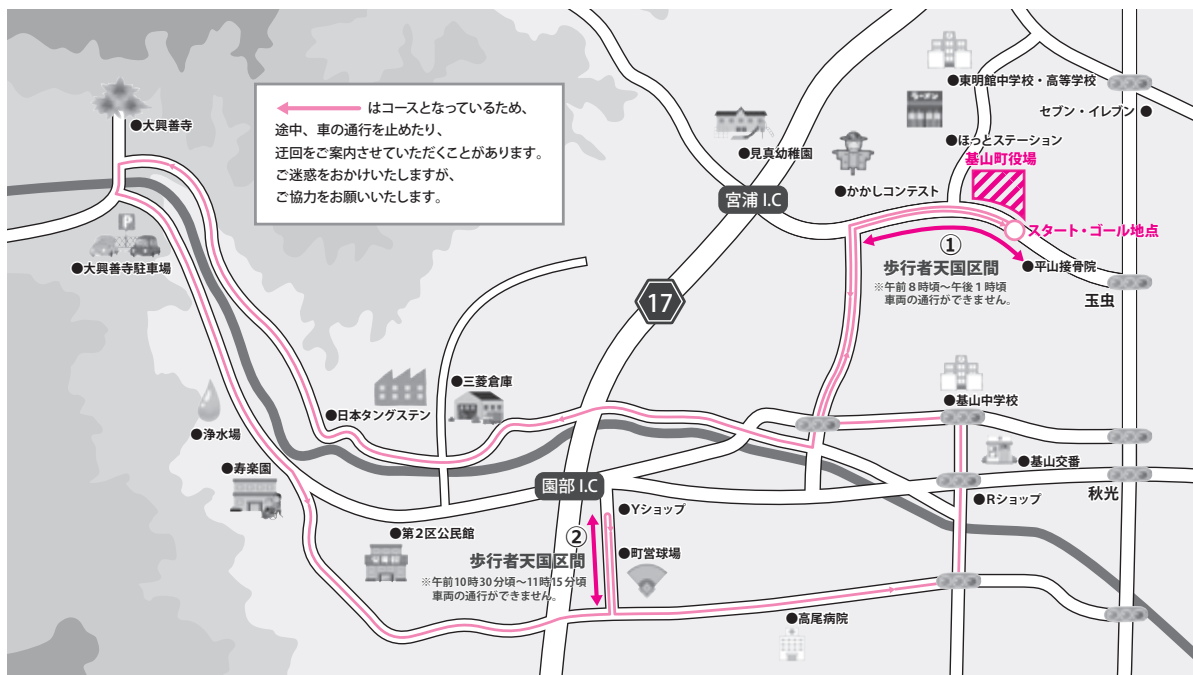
はコースとなっているため、途中、車の通行を止めたり、迂回をご案内させていただくことがあります。ご迷惑をおかけいたしますが、ご協力をお願いいたします。

●大興善寺

P

●大興善寺駐車場

●見真幼稚園

宮浦 I.C

●かかしコンテスト

●東明館中学校・高等学校

セブン・イレブン ●

●ほっとステーション

基山町役場

スタート・ゴール地点

①

歩行者天国区間

※午前８時頃～午後１時頃 車両の通行ができません。

●平山接骨院

玉虫

17

●三菱倉庫

●日本タングステン

●浄水場

●寿楽園

●基山中学校

●基山交番

●Rショップ

秋光

園部 I.C

●Yショップ

②

歩行者天国区間

※午前10時30分頃～11時15分頃 車両の通行ができません。

●町営球場

●第２区公民館

●高尾病院